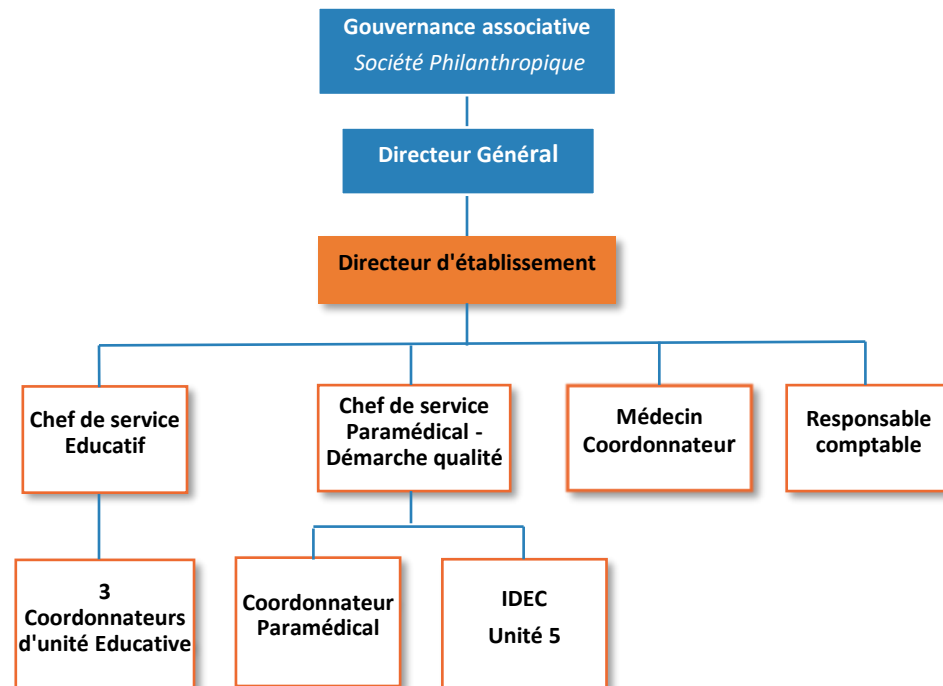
Gouvernance associative
Société Philanthropique

Directeur Général

Directeur d'établissement

Chef de service Educatif

Chef de service Paramédical - Démarche qualité

Médecin Coordonnateur

Responsable comptable

3 Coordonnateurs d'unité Educative

Coordonnateur Paramédical

IDEC
Unité 5